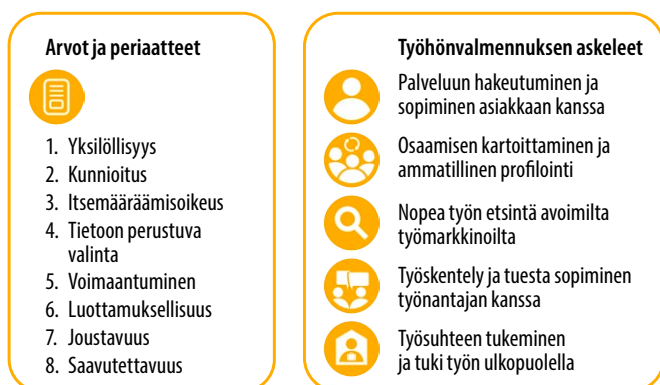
Arvot ja periaatteet

1. Yksilöllisyys
2. Kunnioitus
3. Itsemääräämisoikeus
4. Tietoon perustuva valinta
5. Voimaantuminen
6. Luottamuksellisuus
7. Joustavuus
8. Saavutettavuus

Työhönvalmennuksen askeleet

Palveluun hakeutuminen ja sopiminen asiakkaan kanssa

Osaamisen kartoittaminen ja ammatillinen profilointi

Nopea työn etsintä avoimilta työmarkkinoilta

Työskentely ja tuesta sopiminen työnantajan kanssa

Työsuhteen tukeminen ja tuki työn ulkopuolella